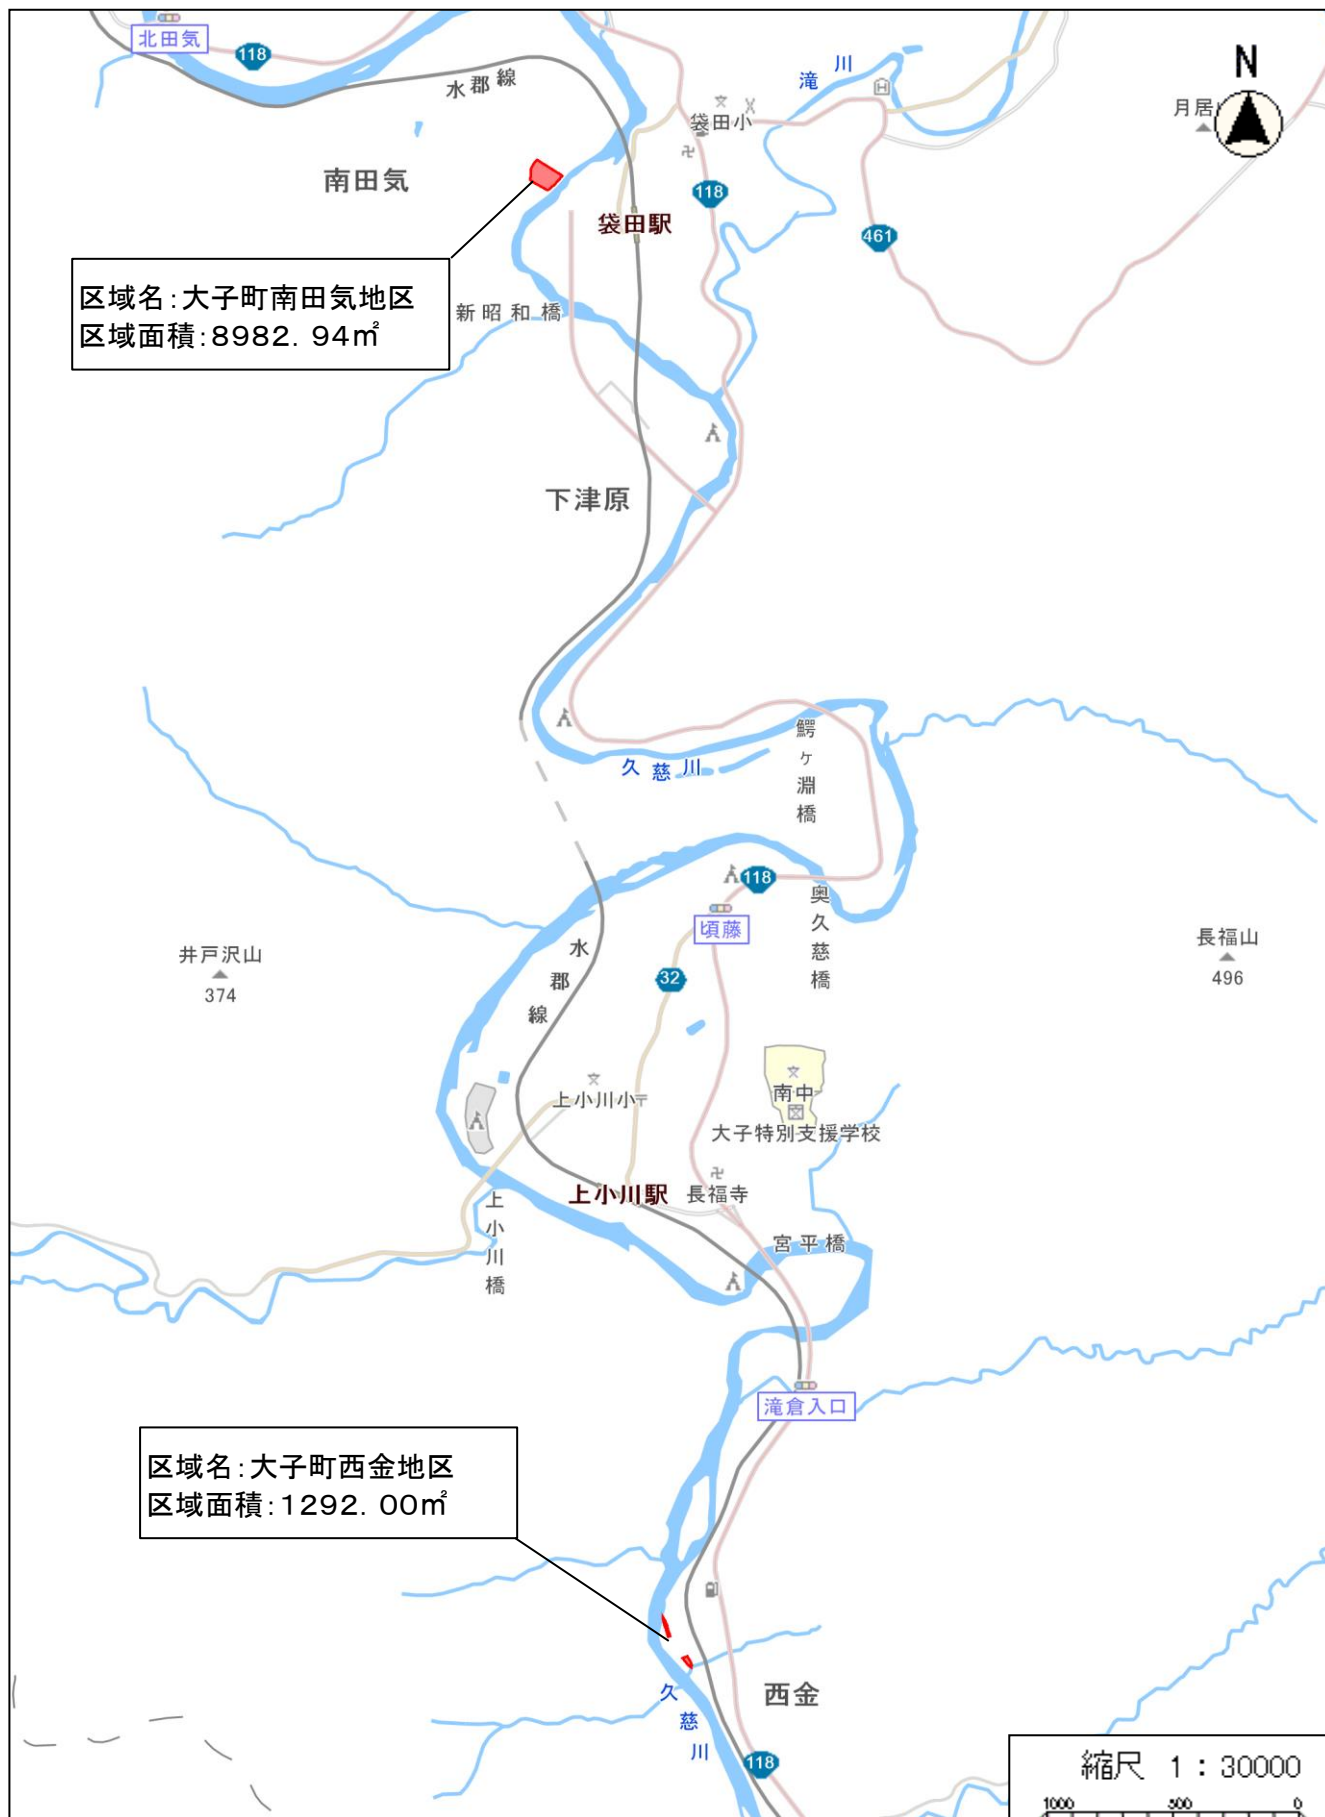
北田気
118
水郡線
滝川
袋田小
月居
N
南田気
118
袋田駅
461
区域名:大子町南田気地区
区域面積:8982.94㎡
新昭和橋
下津原
久慈川
鰐ヶ淵橋
118
奥久慈橋
頃藤
水郡線
32
井戸沢山
374
長福山
496
上小川小
南中
大子特別支援学校
上小川駅
長福寺
宮平橋
上小川橋
滝倉入口
区域名:大子町西金地区
区域面積:1292.00㎡
西金
久慈川
118
縮尺 1:30000
1000
500
0